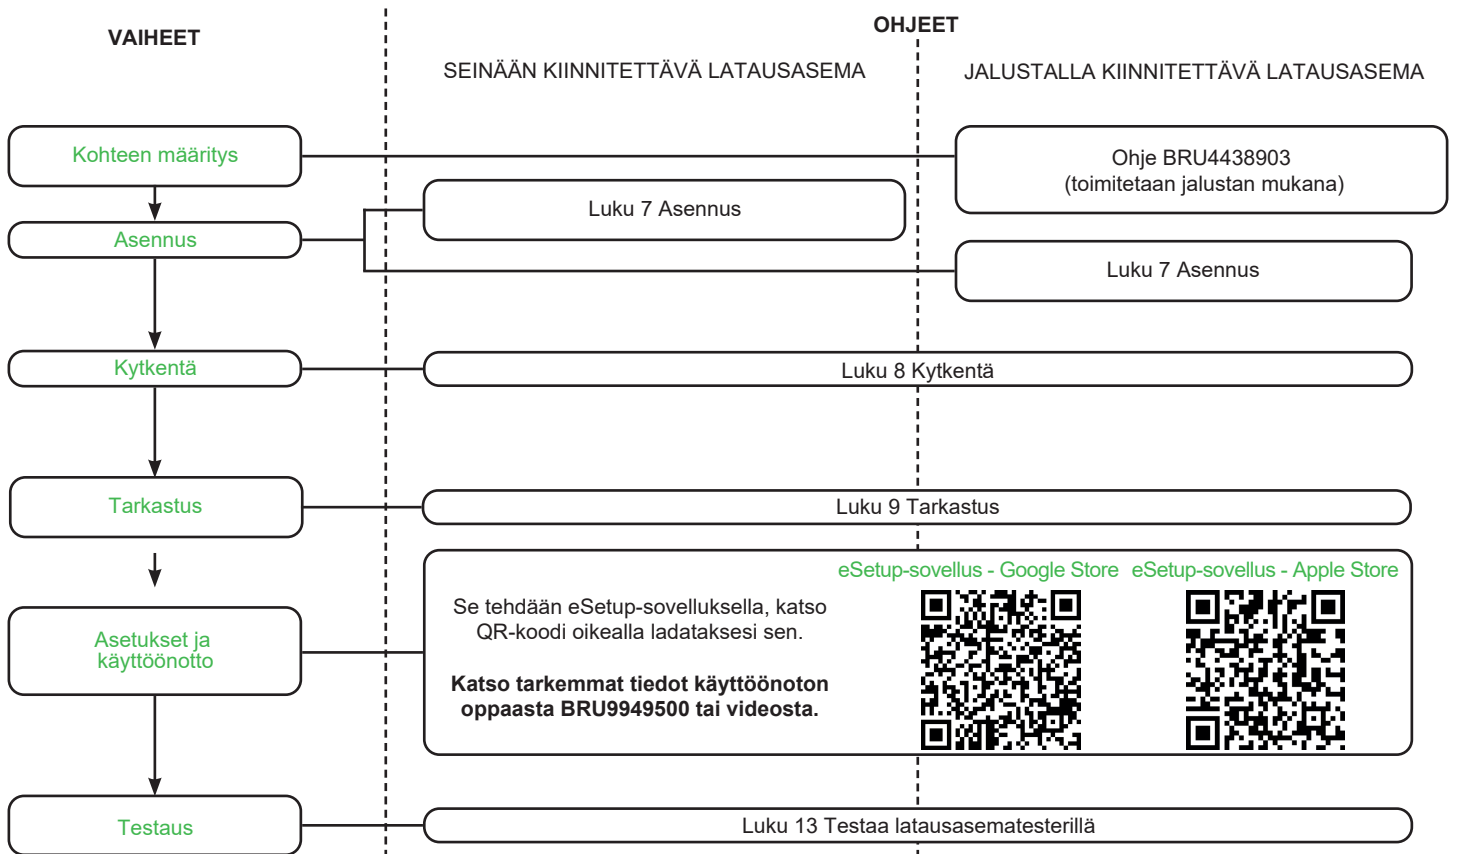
VAIHEET

OHJEET

SEINÄÄN KIINNITETTÄVÄ LATAUSASEMA

JALUSTALLA KIINNITETTÄVÄ LATAUSASEMA

Kohteen määritys

Ohje BRU4438903 (toimitetaan jalustan mukana)

Asennus

Luku 7 Asennus

Luku 7 Asennus

Kytkentä

Luku 8 Kytkentä

Tarkastus

Luku 9 Tarkastus

Asetukset ja käyttöönotto

Se tehdään eSetup-sovelluksella, katso QR-koodi oikealla ladataksesi sen.

**Katso tarkemmat tiedot käyttöönoton oppaasta BRU9949500 tai videosta.**

eSetup-sovellus - Google Store

eSetup-sovellus - Apple Store

Testaus

Luku 13 Testaa latausasematesterillä